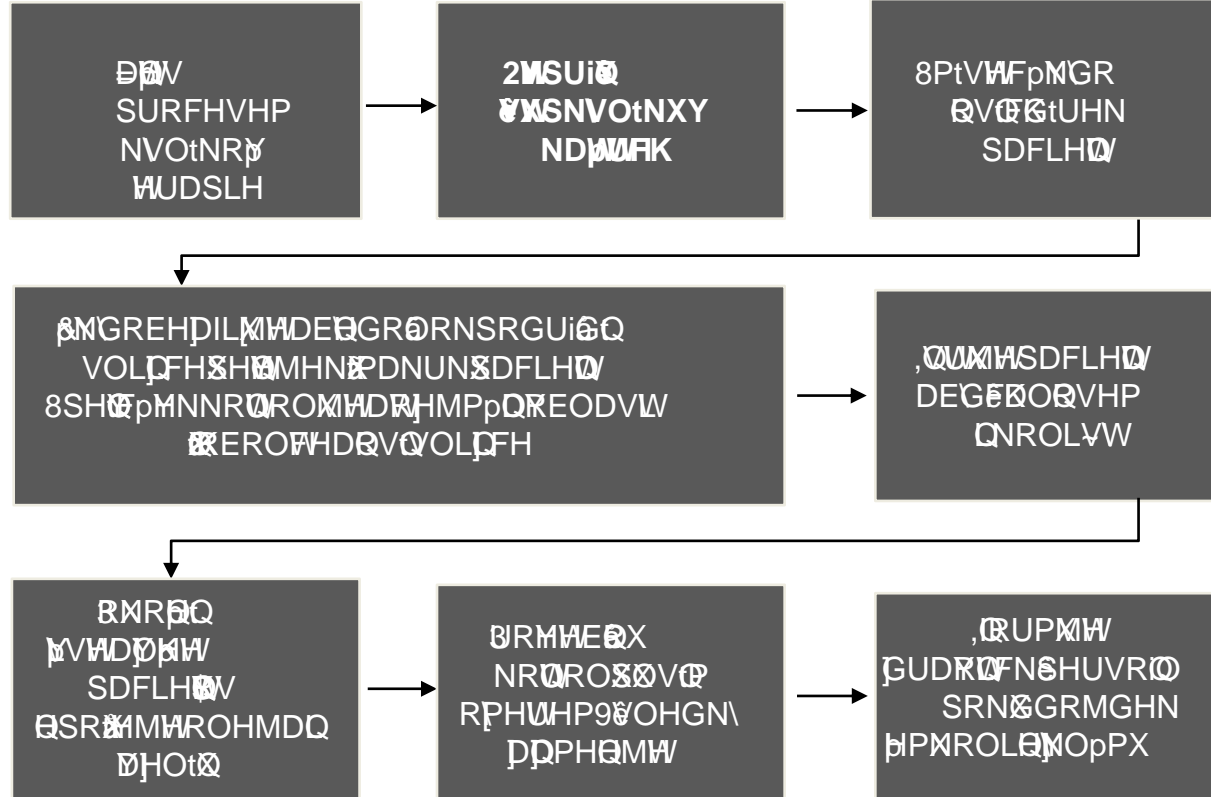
Etapa procesu leczenia
SURFHVHP NVOtNRZ HUDSLH

2MSUiQ YXSNVOtNXY NDpWUFK

8PtVWHFpMGR QVFKGtUHN SDFLHQW

pMGREHDILXMWHDEHQGROQNSRGUiGtQ VOLQFHSHWMHNDPDNUNSDFLHQW 8SHQpMYNNRQROXWHDRWHMPpQREODVW RERODFHDRVQVOLQFH

,QUXWHSDFLHQW DEGFKOQVHP QNROLVW

3RXRQ pVWDpWHW SDFLHQW QSRMMWROHMDQ DHOtQ

3RXWERX NRQROXVP RPHUHP9VOHGN\ DQPHQMW

,QRUPXWH GUDRQFNSHUVRQ SRNGRMGHN HPXROLHMOpX